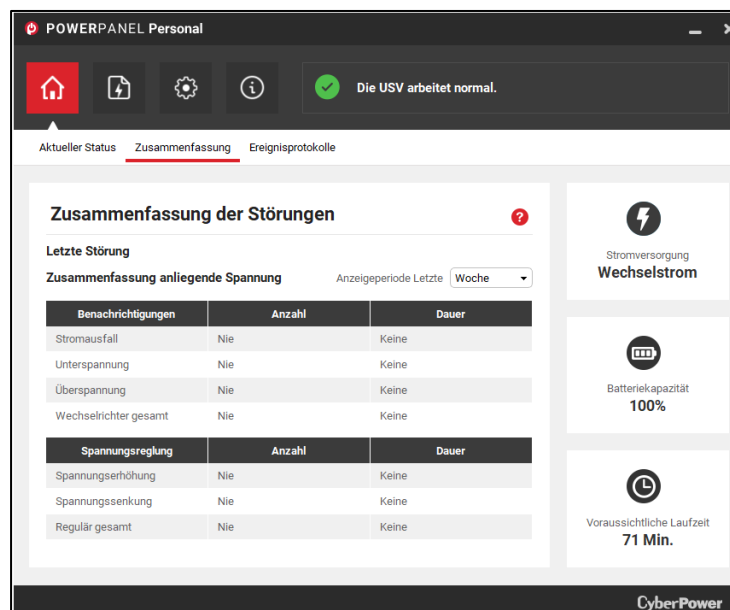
POWERPANEL Personal

Die USV arbeitet normal.

Aktueller Status Zusammenfassung Ereignisprotokolle

Zusammenfassung der Störungen

?

Letzte Störung

Zusammenfassung anliegende Spannung

Anzeigeperiode Letzte Woche

| Benachrichtigungen | Anzahl | Dauer |
|---|---|---|
| Stromausfall | Nie | Keine |
| Unterspannung | Nie | Keine |
| Überspannung | Nie | Keine |
| Wechselrichter gesamt | Nie | Keine |

| Spannungsreglung | Anzahl | Dauer |
|---|---|---|
| Spannungserhöhung | Nie | Keine |
| Spannungssenkung | Nie | Keine |
| Regulär gesamt | Nie | Keine |

Stromversorgung
Wechselstrom

Batteriekapazität
100%

Voraussichtliche Laufzeit
71 Min.

CyberPower